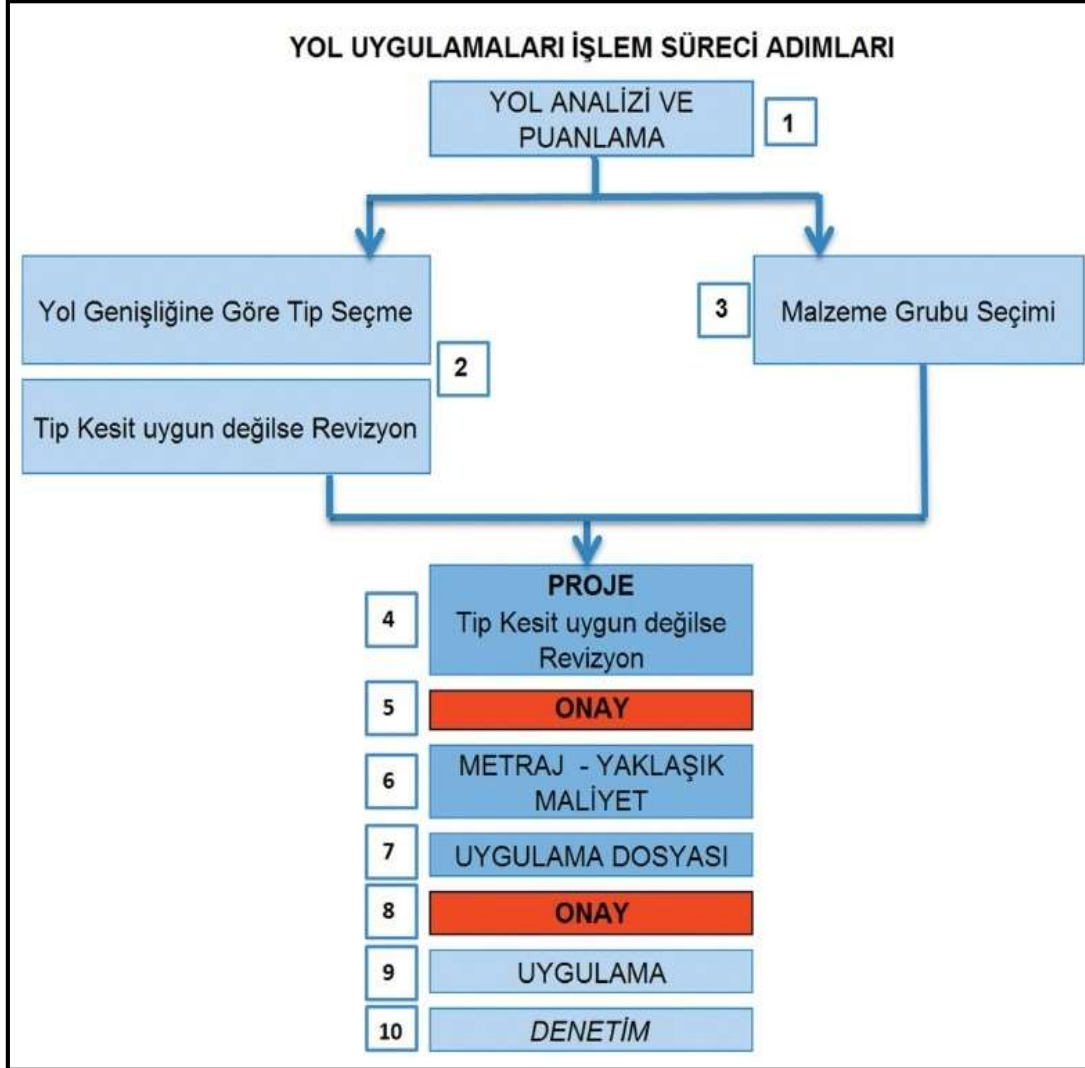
YOL UYGULAMALARI İŞLEM SÜRECİ ADIMLARI

YOL ANALİZİ VE PUANLAMA

1

Yol Genişliğine Göre Tip Seçme

2

Tip Kesit uygun değilse Revizyon

3

Malzeme Grubu Seçimi

4

PROJE
Tip Kesit uygun değilse Revizyon

5

ONAY

6

METRAJ - YAKLAŞIK MALİYET

7

UYGULAMA DOSYASI

8

ONAY

9

UYGULAMA

10

DENETİM